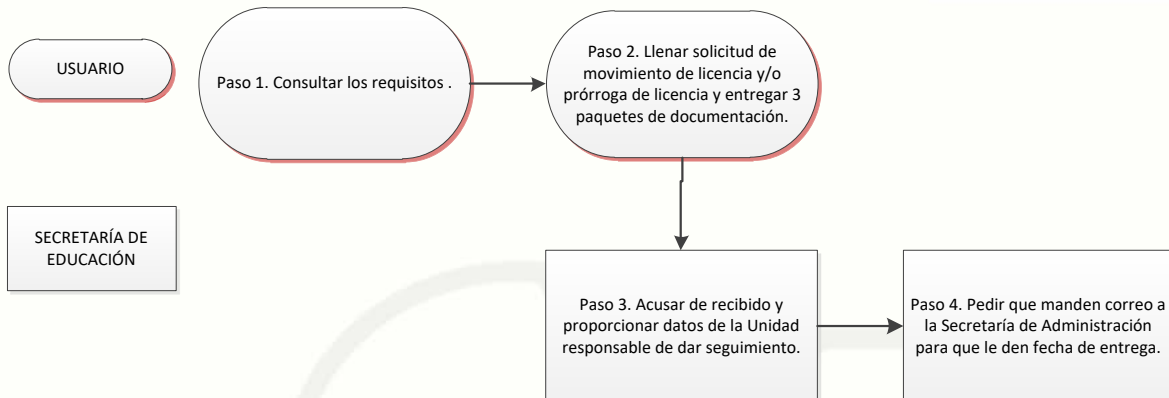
USUARIO

Paso 1. Consultar los requisitos .

Paso 2. Llenar solicitud de movimiento de licencia y/o prórroga de licencia y entregar 3 paquetes de documentación.

SECRETARÍA DE EDUCACIÓN

Paso 3. Acusar de recibido y proporcionar datos de la Unidad responsable de dar seguimiento.

Paso 4. Pedir que manden correo a la Secretaría de Administración para que le den fecha de entrega.